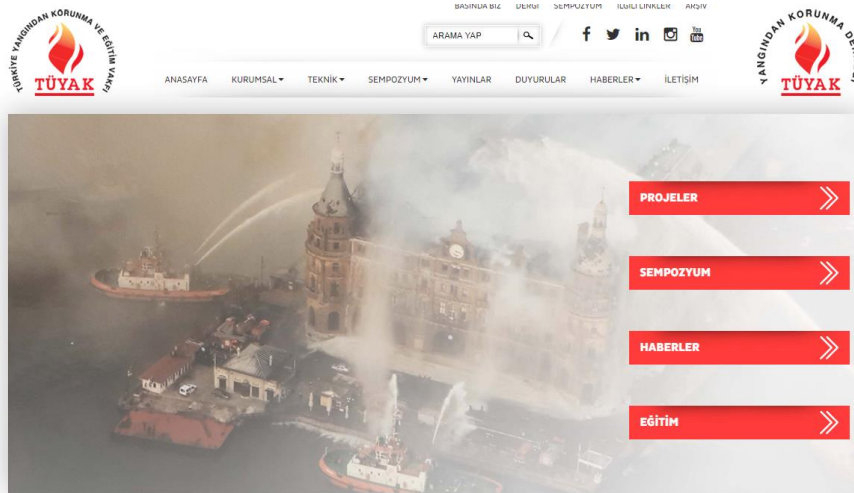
TÜRKİYE YANGINDAN KORUNMA VE EĞİTİM VAKFI
TÜYAK

BASINDA BİZ   DERGİ   SEMPOZYUM   İLGİLİ LİNKLER   ARŞİV

ARAMA YAP

You Tube

ANASAYFA   KURUMSAL   TEKNİK   SEMPOZYUM   YAYINLAR   DUYURULAR   HABERLER   İLETİŞİM

YANGINDAN KORUNMA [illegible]
TÜYAK

PROJELER

SEMPOZYUM

HABERLER

EĞİTİM